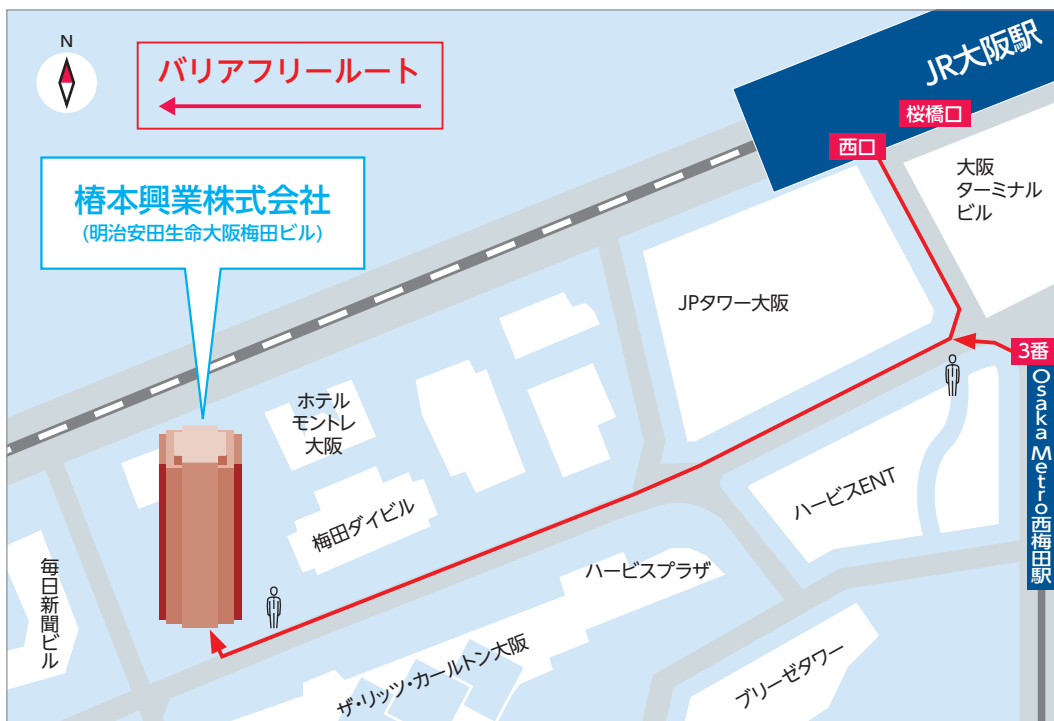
N

バリアフリールート

椿本興業株式会社
(明治安田生命大阪梅田ビル)

JR大阪駅
桜橋口
西口
大阪ターミナルビル
JPタワー大阪
3番
Osaka Metro西梅田駅
ホテルモントレ大阪
梅田ダイビル
ハービスENT
ハービスプラザ
毎日新聞ビル
ザ・リッツ・カールトン大阪
ブリーゼタワー